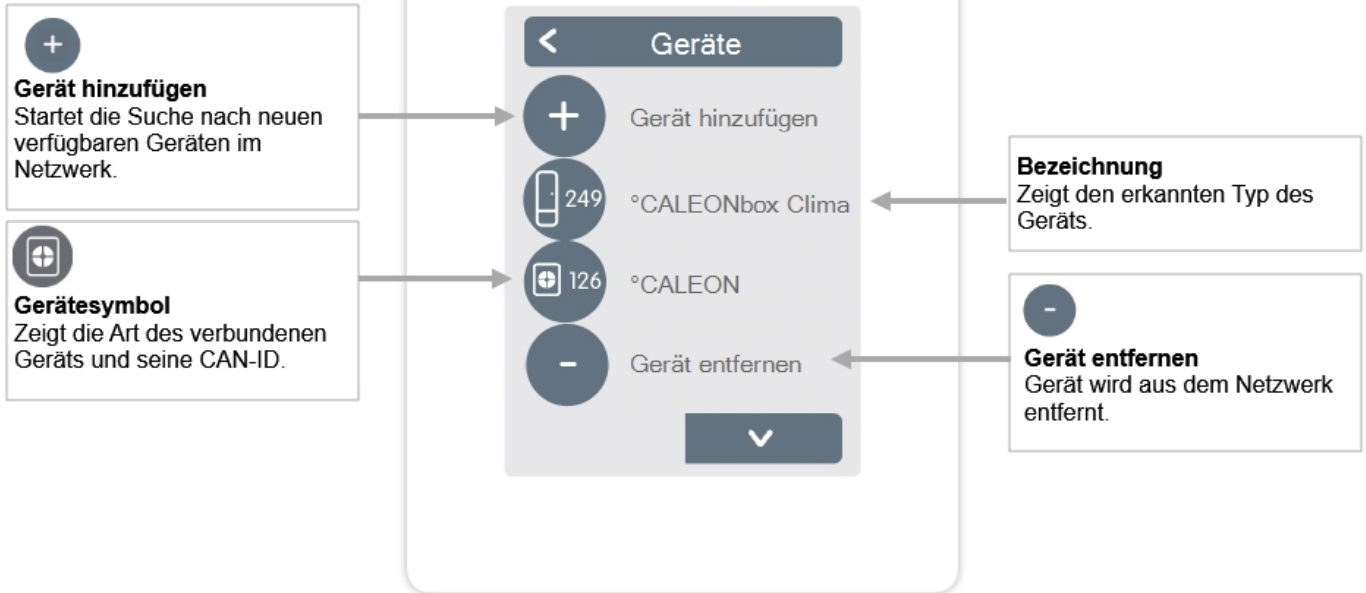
+

**Gerät hinzufügen**
Startet die Suche nach neuen verfügbaren Geräten im Netzwerk.

**Gerätesymbol**
Zeigt die Art des verbundenen Geräts und seine CAN-ID.

Geräte

+ Gerät hinzufügen

249 °CALEONbox Clima

126 °CALEON

- Gerät entfernen

**Bezeichnung**
Zeigt den erkannten Typ des Geräts.

-

**Gerät entfernen**
Gerät wird aus dem Netzwerk entfernt.